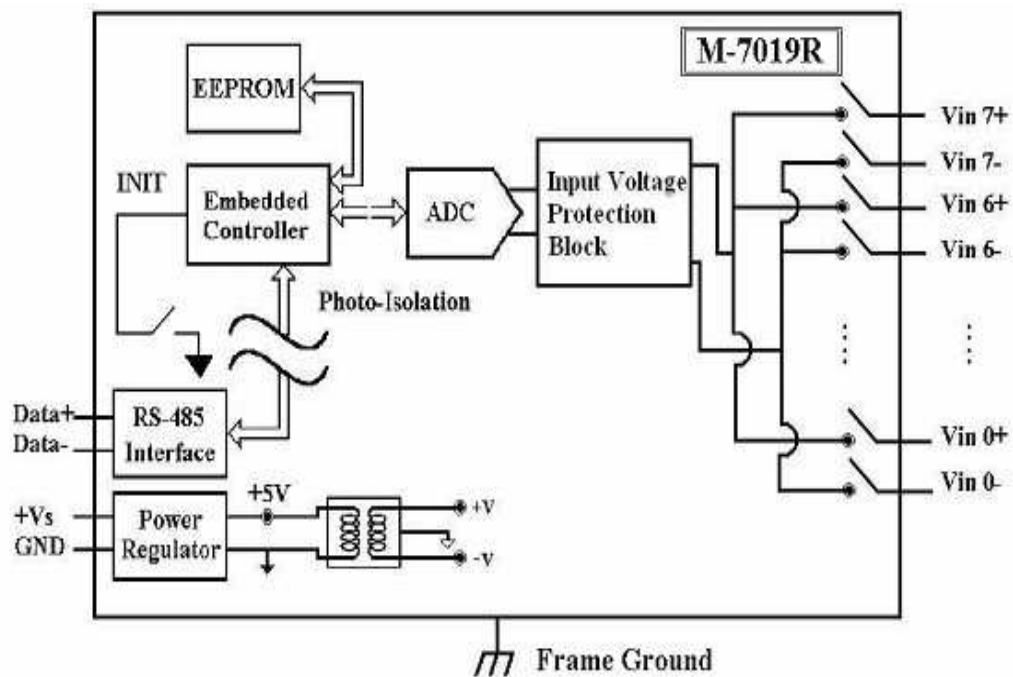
M-7019R

EEPROM

INIT

Embedded Controller

ADC

Input Voltage Protection Block

Photo-Isolation

Data+
Data-

RS-485 Interface

+Vs
GND

Power Regulator

+5V

+v
-v

Vin 7+
Vin 7-
Vin 6+
Vin 6-
Vin 0+
Vin 0-

Frame Ground